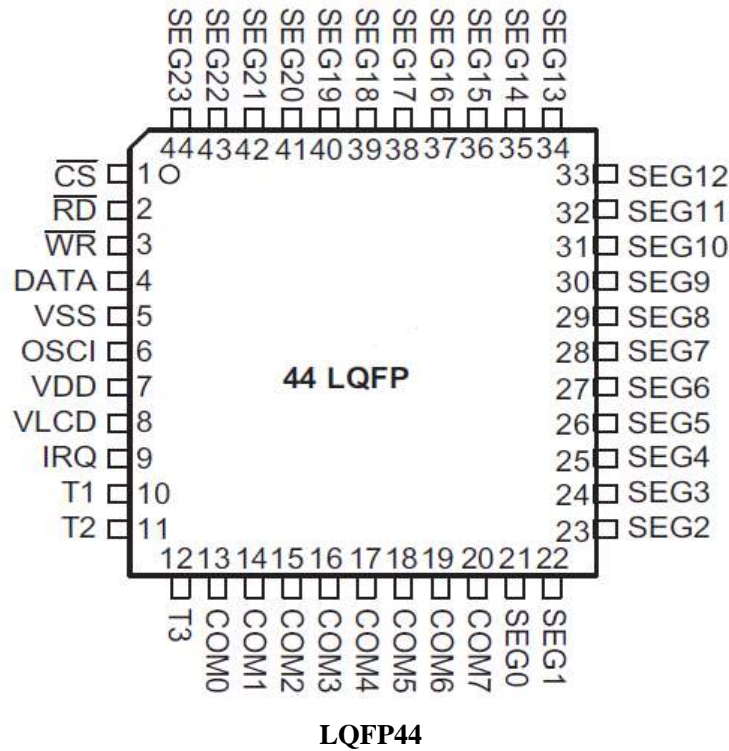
SEG23 SEG22 SEG21 SEG20 SEG19 SEG18 SEG17 SEG16 SEG15 SEG14 SEG13

44 43 42 41 40 39 38 37 36 35 34

$\overline{CS}$ 1
$\overline{RD}$ 2
$\overline{WR}$ 3
DATA 4
VSS 5
OSCI 6
VDD 7
VLCD 8
IRQ 9
T1 10
T2 11

33 SEG12
32 SEG11
31 SEG10
30 SEG9
29 SEG8
28 SEG7
27 SEG6
26 SEG5
25 SEG4
24 SEG3
23 SEG2

44 LQFP

12 13 14 15 16 17 18 19 20 21 22

T3 COM0 COM1 COM2 COM3 COM4 COM5 COM6 COM7 SEG0 SEG1

LQFP44